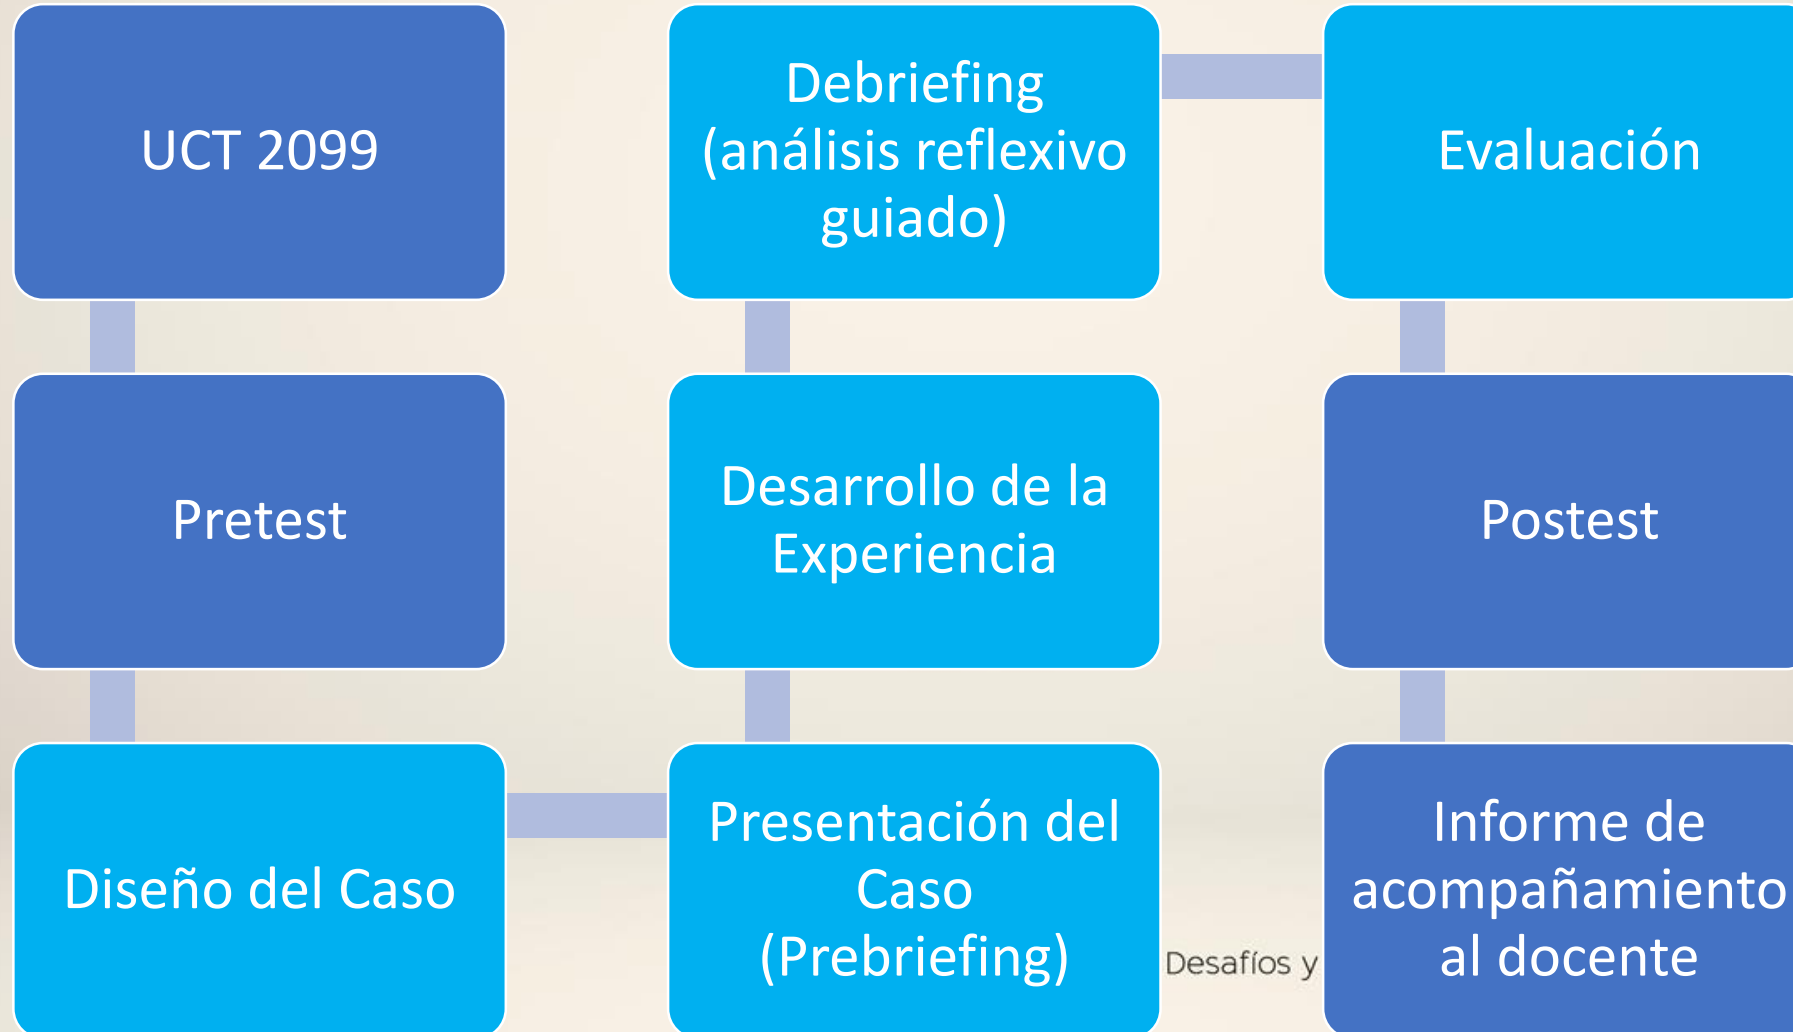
UCT 2099

Pretest

Diseño del Caso

Presentación del Caso (Prebriefing)

Desarrollo de la Experiencia

Debriefing (análisis reflexivo guiado)

Evaluación

Postest

Informe de acompañamiento al docente

Desafíos y